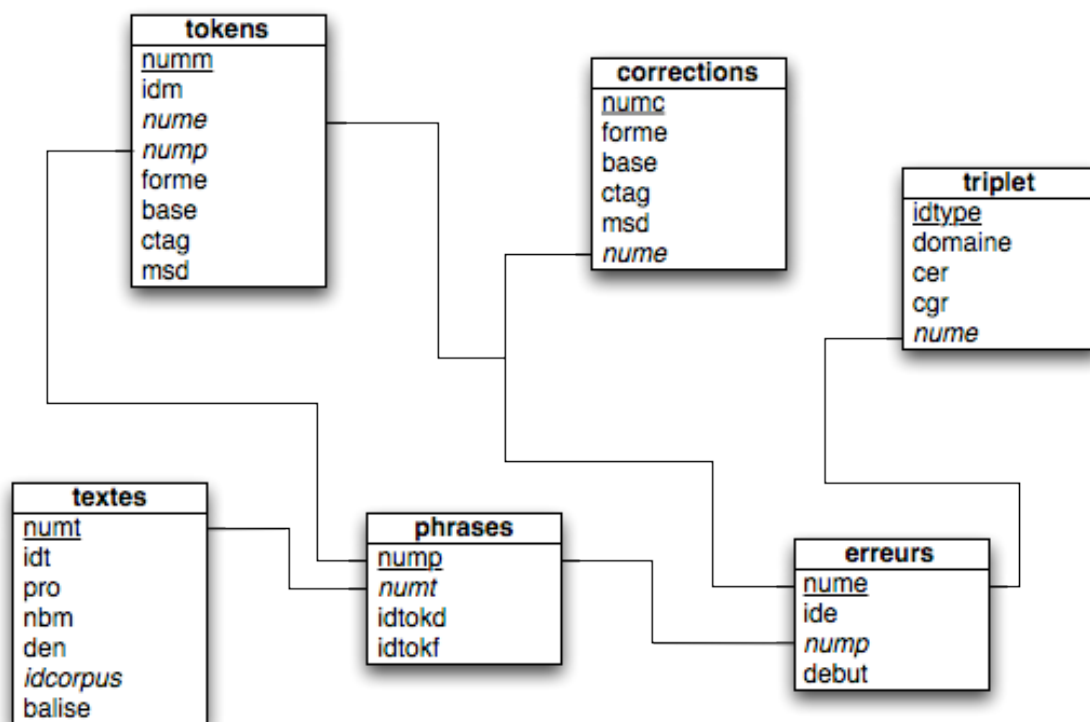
tokens
numm
idm
*nume*
*nump*
forme
base
ctag
msd

corrections
numc
forme
base
ctag
msd
*nume*

triplet
idtype
domaine
cer
cgr
*nume*

textes
numt
idt
pro
nbm
den
*idcorpus*
balise

phrases
nump
*numt*
idtokd
idtokf

erreurs
nume
ide
*nump*
debut